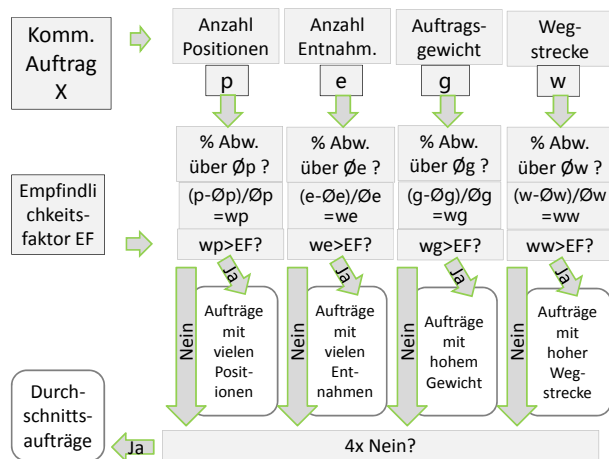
Komm. Auftrag X

Anzahl Positionen

Anzahl Entnahm.

Auftragsgewicht

Wegstrecke

p

e

g

w

% Abw. über Øp ?

% Abw. über Øe ?

% Abw. über Øg ?

% Abw. über Øw ?

Empfindlichkeitsfaktor EF

(p-Øp)/Øp =wp

(e-Øe)/Øe =we

(g-Øg)/Øg =wg

(w-Øw)/Øw =ww

wp>EF?

we>EF?

wg>EF?

ww>EF?

Ja

Ja

Ja

Ja

Nein

Aufträge mit vielen Positionen

Nein

Aufträge mit vielen Entnahmen

Nein

Aufträge mit hohem Gewicht

Nein

Aufträge mit hoher Wegstrecke

Durchschnittsaufträge

Ja

4x Nein?